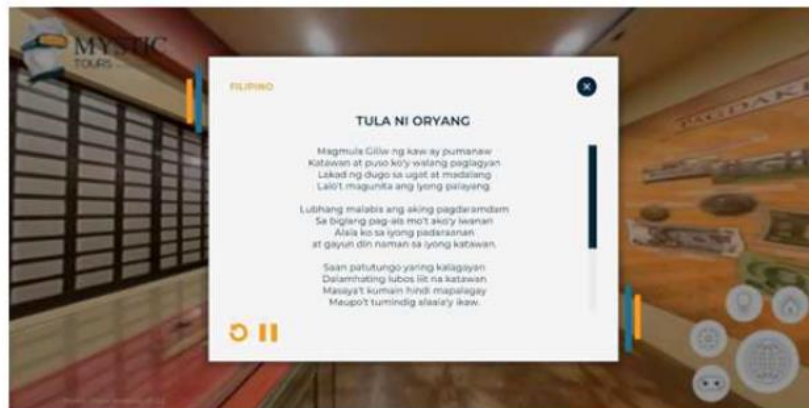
MYSTIC
TOURS

FILIPINO

TULA NI ORYANG

Magmula Giliw ng kaw ay pumanaw
Katawan at puso ko'y walang paglagyan
Lakad ng dugo sa ugat at madalang
Lalo't magunita ang iyong palayang.

Lubhang malabis ang aking pagdaramdam
Sa biglang pag-alis mo't ako'y iwanan
Alala ko sa iyong padarasnan
at gayun din naman sa iyong katawan.

Saan patutungo yaring kalagayan
Dalamhating lubos iiit na katawan
Masaya't kumain hindi mapalagay
Maupo't tumindig alaala'y ikaw.